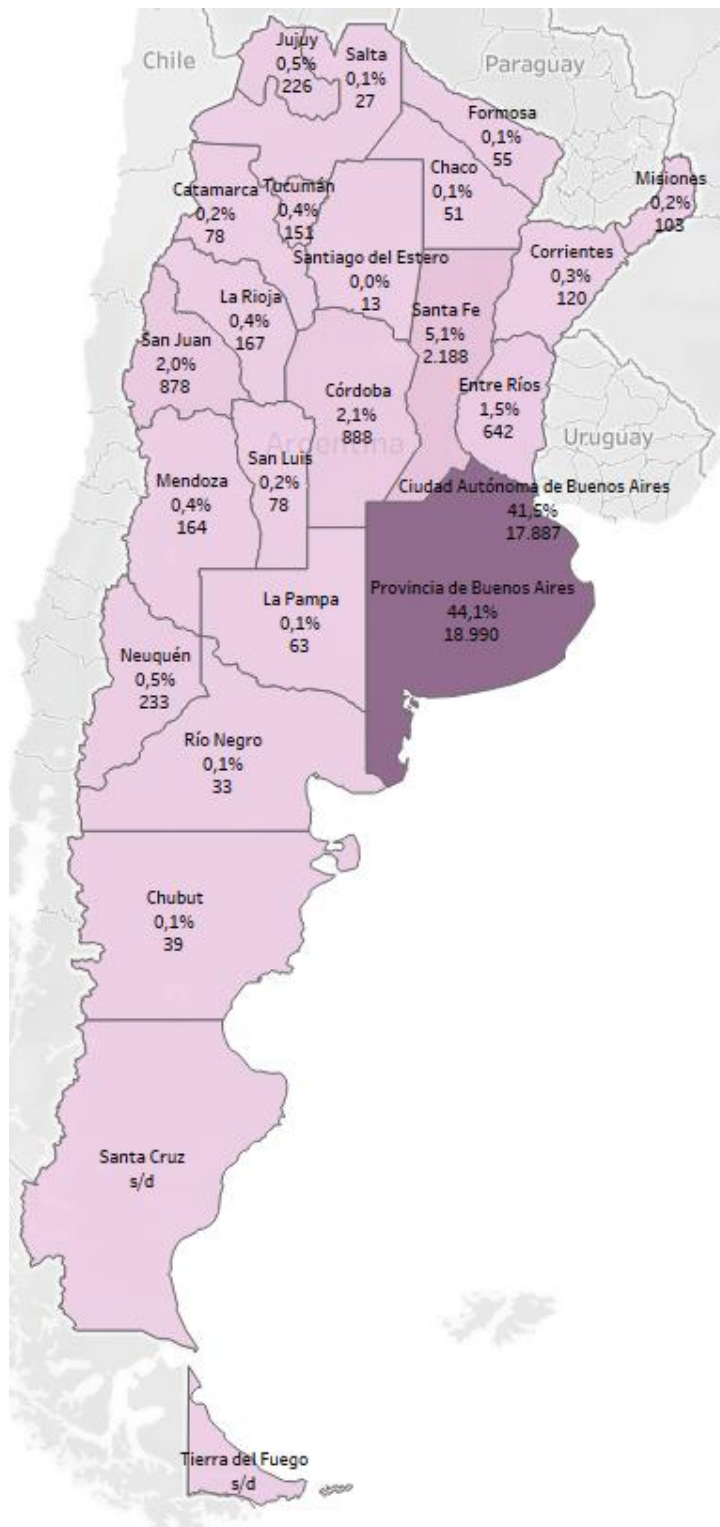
Chile

Jujuy
0,5%
226

Salta
0,1%
27

Paraguay

Formosa
0,1%
55

Chaco
0,1%
51

Misiones
0,2%
103

Catamarca
0,2%
78

Tucumán
0,4%
151

Santiago del Estero
0,0%
13

Corrientes
0,3%
120

La Rioja
0,4%
167

Santa Fe
5,1%
2.188

San Juan
2,0%
878

Córdoba
2,1%
888

Entre Ríos
1,5%
642

Argentina

Uruguay

San Luis
0,2%
78

Mendoza
0,4%
164

Ciudad Autónoma de Buenos Aires
41,5%
17.887

La Pampa
0,1%
63

Provincia de Buenos Aires
44,1%
18.990

Neuquén
0,5%
233

Río Negro
0,1%
33

Chubut
0,1%
39

Santa Cruz
s/d

Tierra del Fuego
s/d